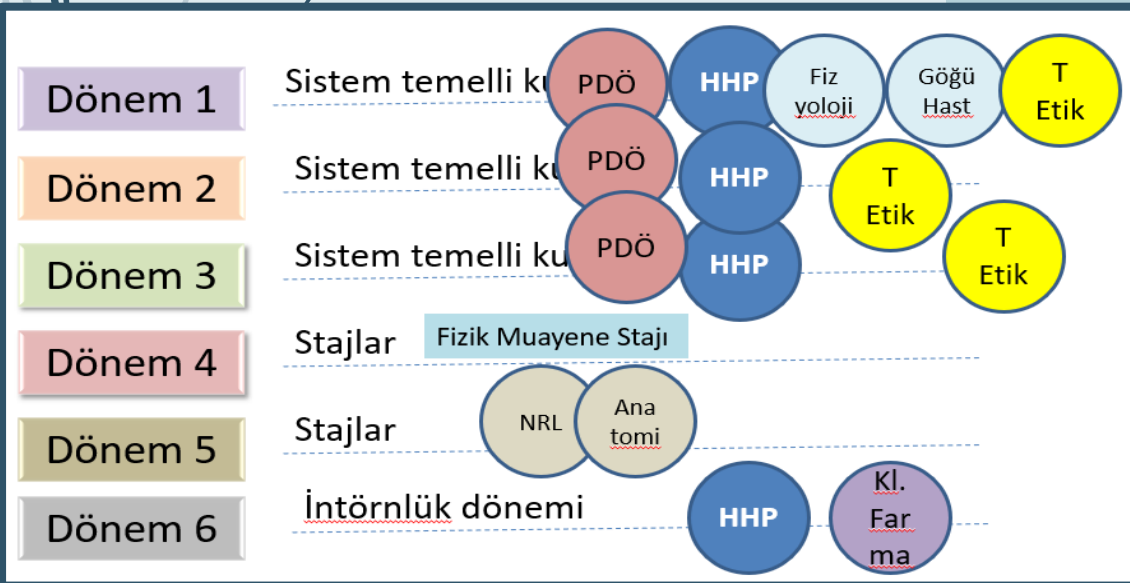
Dönem 1

Sistem temelli ku

PDÖ

HHP

Fiz yoloji

Göğü Hast

T Etik

Dönem 2

Sistem temelli ku

PDÖ

HHP

T Etik

Dönem 3

Sistem temelli ku

PDÖ

HHP

T Etik

Dönem 4

Stajlar

Fizik Muayene Stajı

Dönem 5

Stajlar

NRL

Ana tomi

Dönem 6

İntörnlük dönemi

HHP

Kl. Far ma